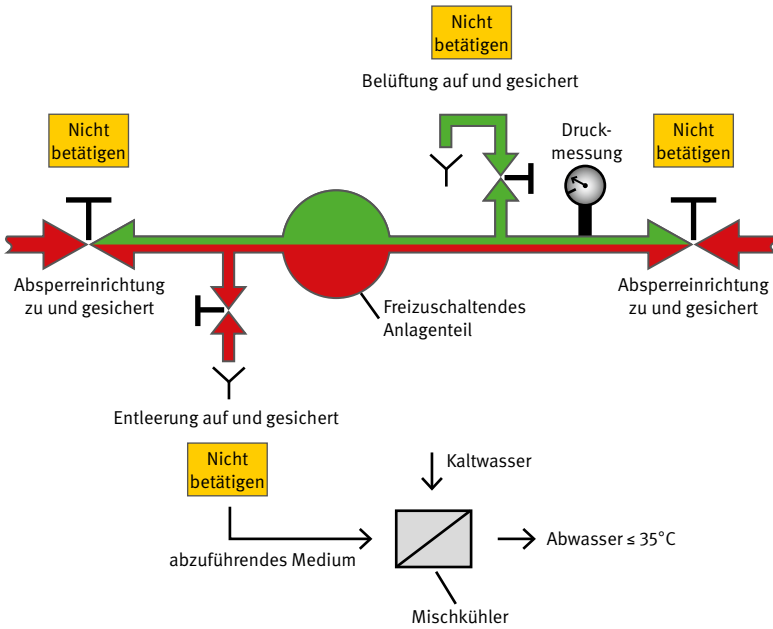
Nicht betätigen

Belüftung auf und gesichert

Nicht betätigen

Druckmessung

Nicht betätigen

Absperreinrichtung zu und gesichert

Freizuschaltendes Anlagenteil

Absperreinrichtung zu und gesichert

Entleerung auf und gesichert

Nicht betätigen

Kaltwasser

abzuführendes Medium

Abwasser ≤ 35°C

Mischkühler